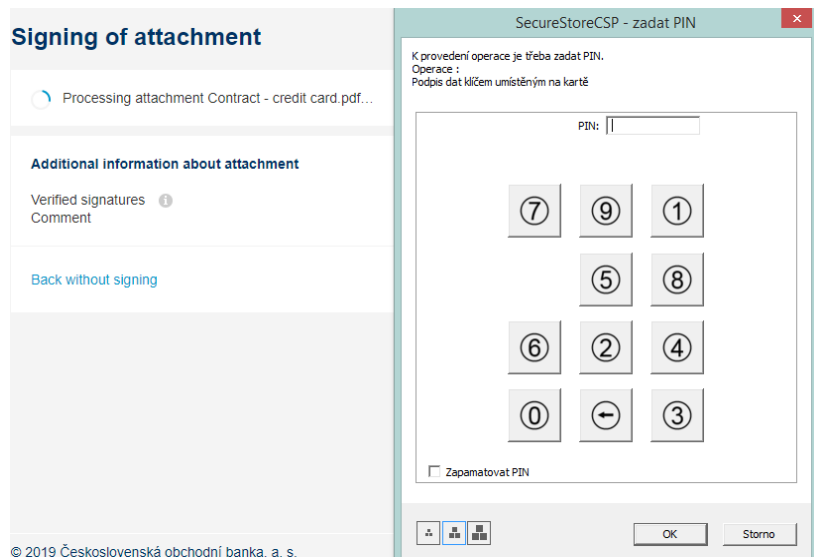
Signing of attachment

Processing attachment Contract - credit card.pdf...

Additional information about attachment

Verified signatures
Comment

Back without signing

© 2019 Československá obchodní banka, a. s.

SecureStoreCSP - zadat PIN

K provedení operace je třeba zadat PIN.
Operace :
Podpis dat klíčem umístěným na kartě

PIN:

⑦ ⑨ ①
⑤ ⑧
⑥ ② ④
⓪ ③

Zapamatovat PIN

OK
Storno